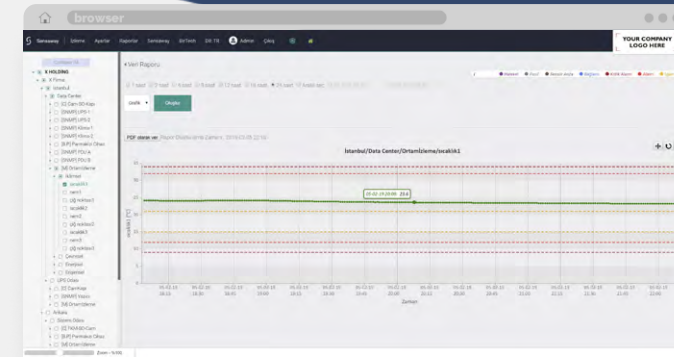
browser

Sensaway İzleme Ayarlar Raporlar Sensaway ArTech EN TR Admin Çıkış

YOUR COMPANY LOGO HERE

Veri Raporu

sıcaklık Oluştur

PDF olarak ver

İstanbul/Data Center/Ortamİzleme/sıcaklık1

X HOLDING
X Firma
İstanbul
Data Center

sıcaklık1

Zaman

sıcaklık (°C)